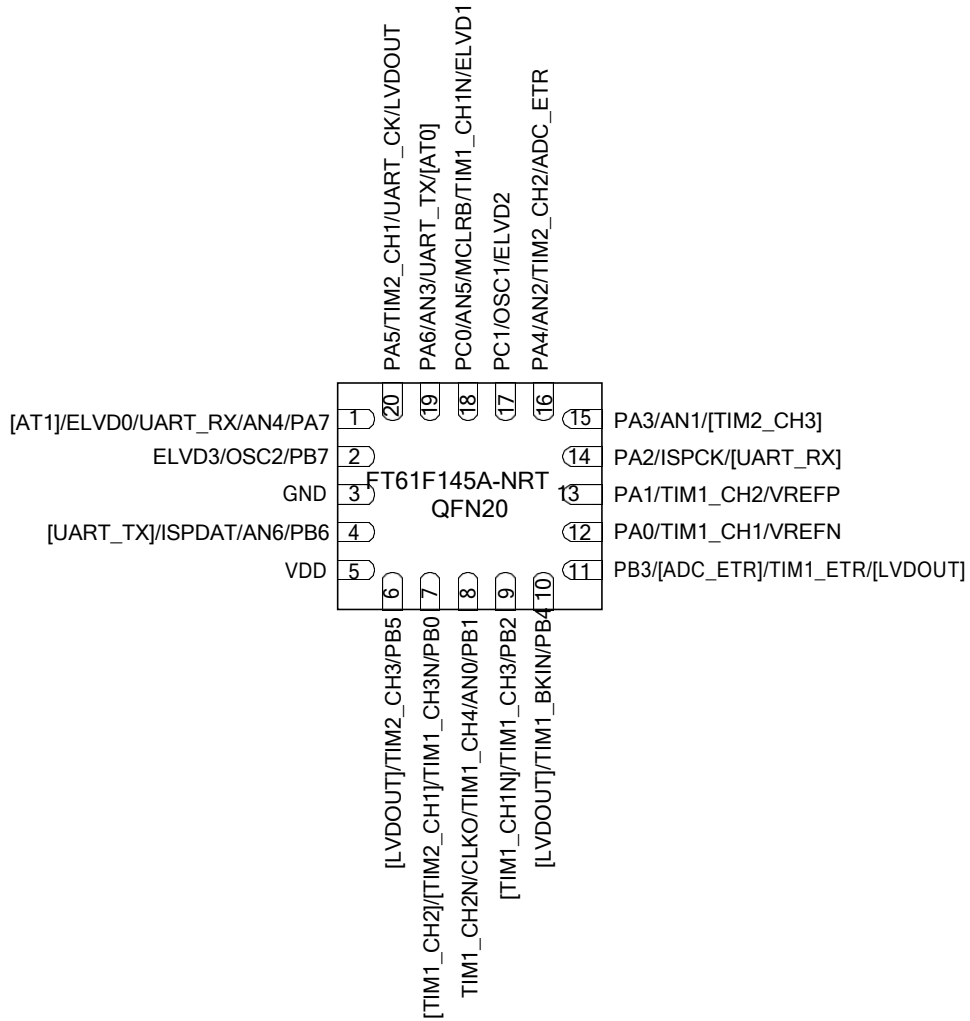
PA5/TIM2_CH1/UART_CK/LVDOUT
PA6/AN3/UART_TX/[AT0]
PC0/AN5/MCLRB/TIM1_CH1N/ELVD1
PC1/OSC1/ELVD2
PA4/AN2/TIM2_CH2/ADC_ETR

20 19 18 17 16

[AT1]/ELVD0/UART_RX/AN4/PA7 1
ELVD3/OSC2/PB7 2
GND 3
[UART_TX]/ISPDAT/AN6/PB6 4
VDD 5

FT61F145A-NRT
QFN20

15 PA3/AN1/[TIM2_CH3]
14 PA2/ISPCK/[UART_RX]
13 PA1/TIM1_CH2/VREFP
12 PA0/TIM1_CH1/VREFN
11 PB3/[ADC_ETR]/TIM1_ETR/[LVDOUT]

6 7 8 9 10

[LVDOUT]/TIM2_CH3/PB5
[TIM1_CH2]/[TIM2_CH1]/TIM1_CH3N/PB0
TIM1_CH2N/CLKO/TIM1_CH4/AN0/PB1
[TIM1_CH1N]/TIM1_CH3/PB2
[LVDOUT]/TIM1_BKIN/PB4